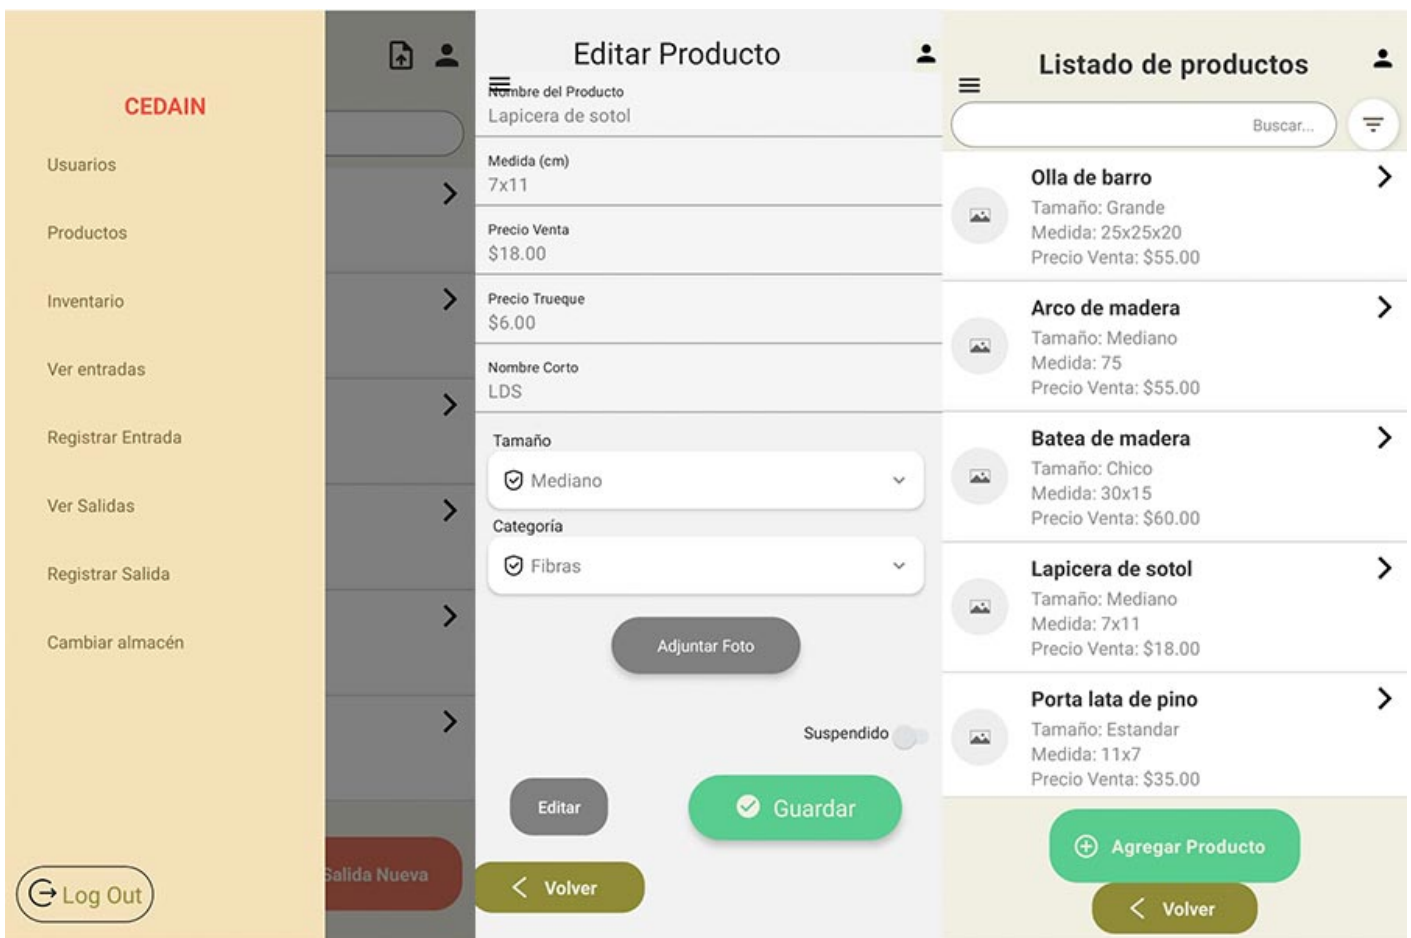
CEDAIN

Usuarios

Productos

Inventario

Ver entradas

Registrar Entrada

Ver Salidas

Registrar Salida

Cambiar almacén

Log Out

Salida Nueva

Editar Producto

Nombre del Producto
Lapicera de sotol

Medida (cm)
7x11

Precio Venta
$18.00

Precio Trueque
$6.00

Nombre Corto
LDS

Tamaño
Mediano

Categoría
Fibras

Adjuntar Foto

Suspendido

Editar

Guardar

Volver

Listado de productos

Buscar...

Olla de barro
Tamaño: Grande
Medida: 25x25x20
Precio Venta: $55.00

Arco de madera
Tamaño: Mediano
Medida: 75
Precio Venta: $55.00

Batea de madera
Tamaño: Chico
Medida: 30x15
Precio Venta: $60.00

Lapicera de sotol
Tamaño: Mediano
Medida: 7x11
Precio Venta: $18.00

Porta lata de pino
Tamaño: Estandar
Medida: 11x7
Precio Venta: $35.00

Agregar Producto

Volver